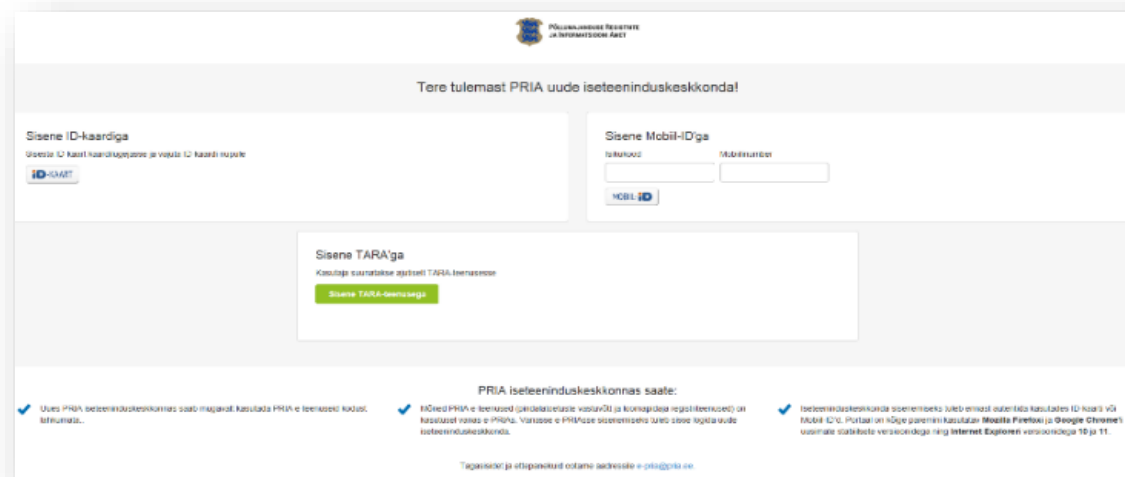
PÕLLUMAJANDUSE REGISTRITE JA INFORMATSIOONI AMET

Tere tulemast PRIA uude iseteeninduskeskkonda!

Sisene ID-kaardiga

Sisesta ID kaart kaardilugejasse ja vajuta ID kaardi nupule

ID-KAART

Sisene Mobiil-ID'ga

Isikukood

Mobiilinumber

MOBIIL-ID

Sisene TARA'ga

Kasutaja suunatakse ajutiselt TARA-teenusesse

Sisene TARA-teenusega

PRIA iseteeninduskeskkonnas saate:

Uues PRIA iseteeninduskeskkonnas saab mugavalt kasutada PRIA e-teenuseid kodust lahkumata.

Mõned PRIA e-teenused (pindalatoetuste vastuvõtt ja loomapidaja registriteenused) on kasutusel vanas e-PRIAs. Vanasse e-PRIAsse sisenemiseks tuleb sisse logida uude iseteeninduskeskkonda.

Iseteeninduskeskkonda sisenemiseks tuleb ennast autentida kasutades ID-kaarti või Mobiil-ID'd. Portaali on kõige parem kasutada Mozilla Firefoxi ja Google Chrome'i uusimate stabiilsete versioonidega ning Internet Exploreri versioonidega 10 ja 11.

Tagasisidet ja ettepanekuid ootame aadressile e-pria@pria.ee.